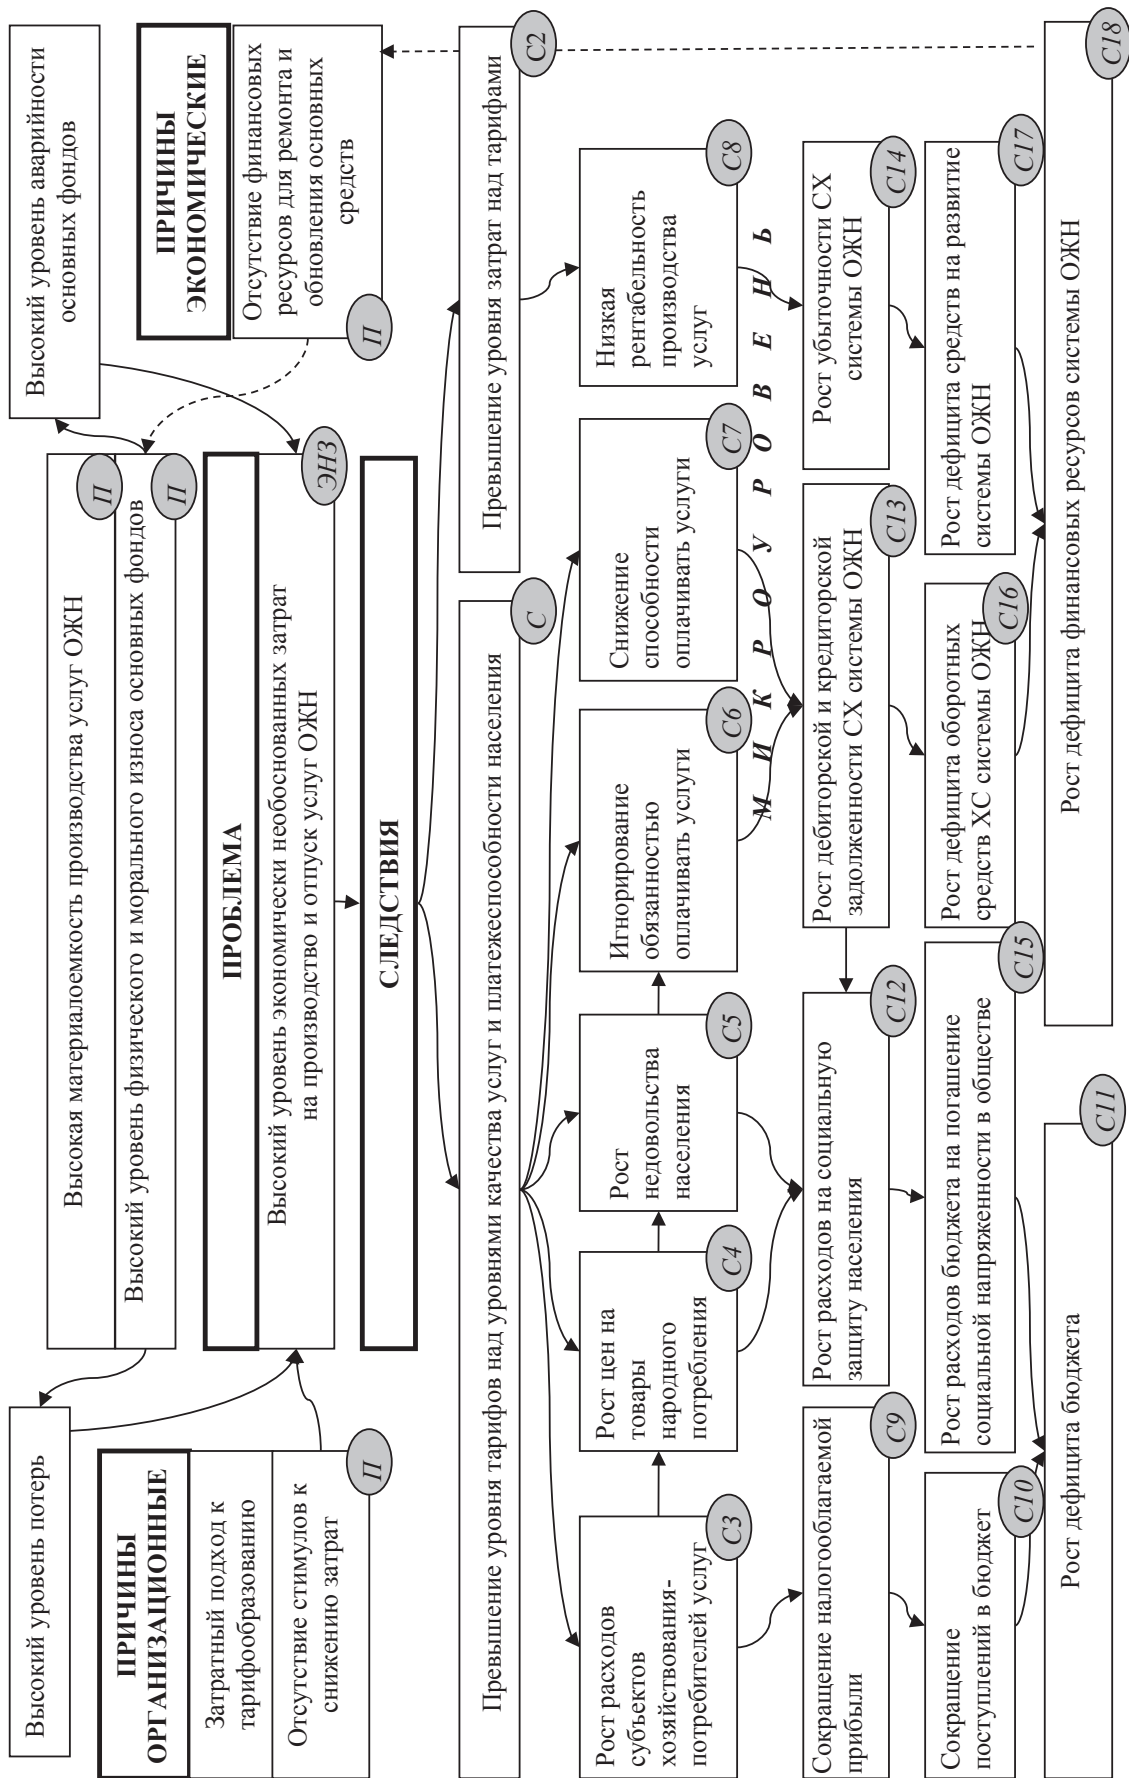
Высокий уровень потерь

ПРИЧИНЫ ОРГАНИЗАЦИОННЫЕ

Затратный подход к тарифообразованию

Отсутствие стимулов к снижению затрат

П

Высокая материалоемкость производства услуг ОЖН

Высокий уровень физического и морального износа основных фондов

П

П

Высокий уровень аварийности основных фондов

ПРИЧИНЫ ЭКОНОМИЧЕСКИЕ

Отсутствие финансовых ресурсов для ремонта и обновления основных средств

П

ПРОБЛЕМА

Высокий уровень экономически необоснованных затрат на производство и отпуск услуг ОЖН

ЭНЗ

СЛЕДСТВИЯ

Превышение уровня тарифов над уровнями качества услуг и платежеспособности населения

С

Превышение уровня затрат над тарифами

С2

Рост расходов субъектов хозяйствования-потребителей услуг

С3

Рост цен на товары народного потребления

С4

Рост недовольства населения

С5

Игнорирование обязанностью оплачивать услуги

С6

Снижение способности оплачивать услуги

С7

Низкая рентабельность производства услуг

С8

М И К Р О У Р О В Е Н Ь

Сокращение налогооблагаемой прибыли

С9

Рост расходов на социальную защиту населения

С12

Рост дебиторской и кредиторской задолженности СХ системы ОЖН

С13

Рост убыточности СХ системы ОЖН

С14

Сокращение поступлений в бюджет

С10

Рост расходов бюджета на погашение социальной напряженности в обществе

С15

Рост дефицита оборотных средств ХС системы ОЖН

С16

Рост дефицита средств на развитие системы ОЖН

С17

Рост дефицита бюджета

С11

Рост дефицита финансовых ресурсов системы ОЖН

С18